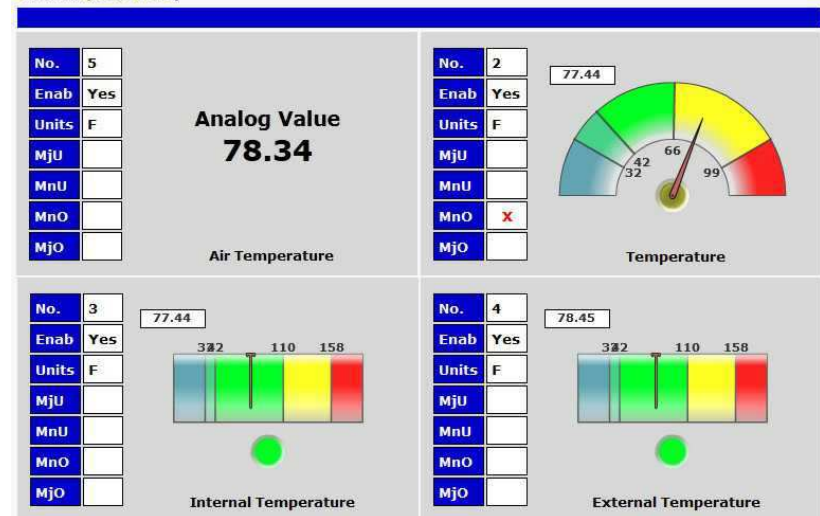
No. 5
Enab Yes
Units F
MjU
MnU
MnO
MjO

Analog Value
78.34

Air Temperature

No. 2
Enab Yes
Units F
MjU
MnU
MnO X
MjO

77.44

32 42 66 99

Temperature

No. 3
Enab Yes
Units F
MjU
MnU
MnO
MjO

77.44

32 42 110 158

Internal Temperature

No. 4
Enab Yes
Units F
MjU
MnU
MnO
MjO

78.45

32 42 110 158

External Temperature